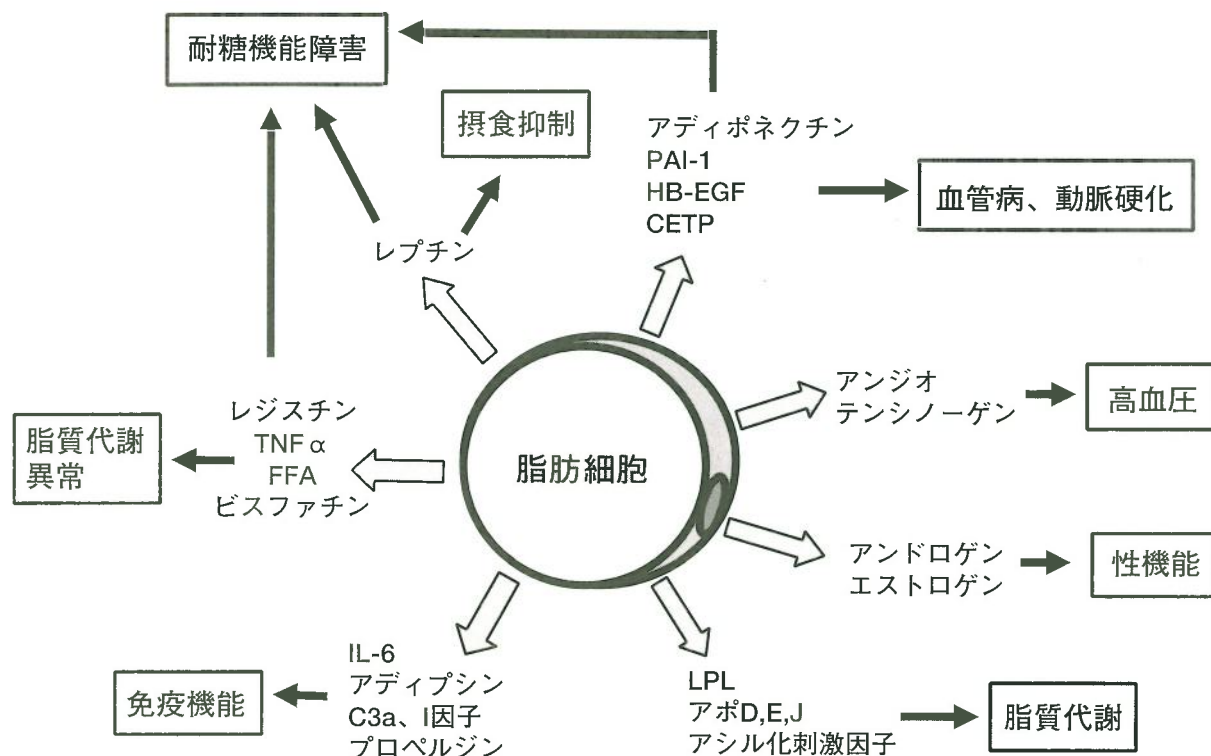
耐糖機能障害

摂食抑制

アディポネクチン
PAI-1
HB-EGF
CETP

血管病、動脈硬化

レプチン

アンジオ
テンシノーゲン

高血圧

レジスチン
TNF α
FFA
ビスファチン

脂質代謝
異常

脂肪細胞

アンドロゲン
エストロゲン

性機能

IL-6
アディプシン
C3a、I因子
プロペルジン

免疫機能

LPL
アポD,E,J
アシル化刺激因子

脂質代謝